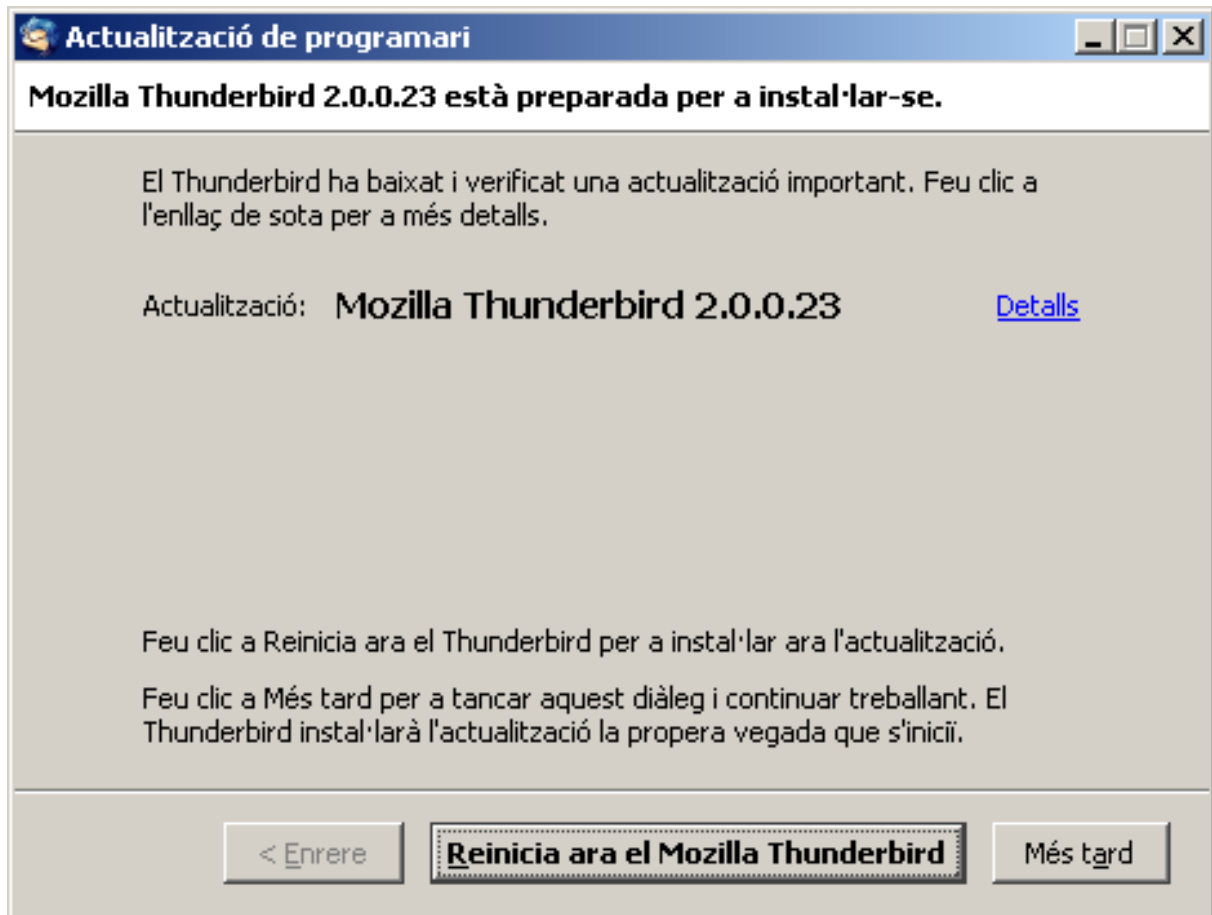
Actualització de programari

Mozilla Thunderbird 2.0.0.23 està preparada per a instal·lar-se.

El Thunderbird ha baixat i verificat una actualització important. Feu clic a l'enllaç de sota per a més detalls.

Actualització: Mozilla Thunderbird 2.0.0.23 Detalls

Feu clic a Reinicia ara el Thunderbird per a instal·lar ara l'actualització.

Feu clic a Més tard per a tancar aquest diàleg i continuar treballant. El Thunderbird instal·larà l'actualització la propera vegada que s'inicïi.

< Enrere | Reinicia ara el Mozilla Thunderbird | Més tard